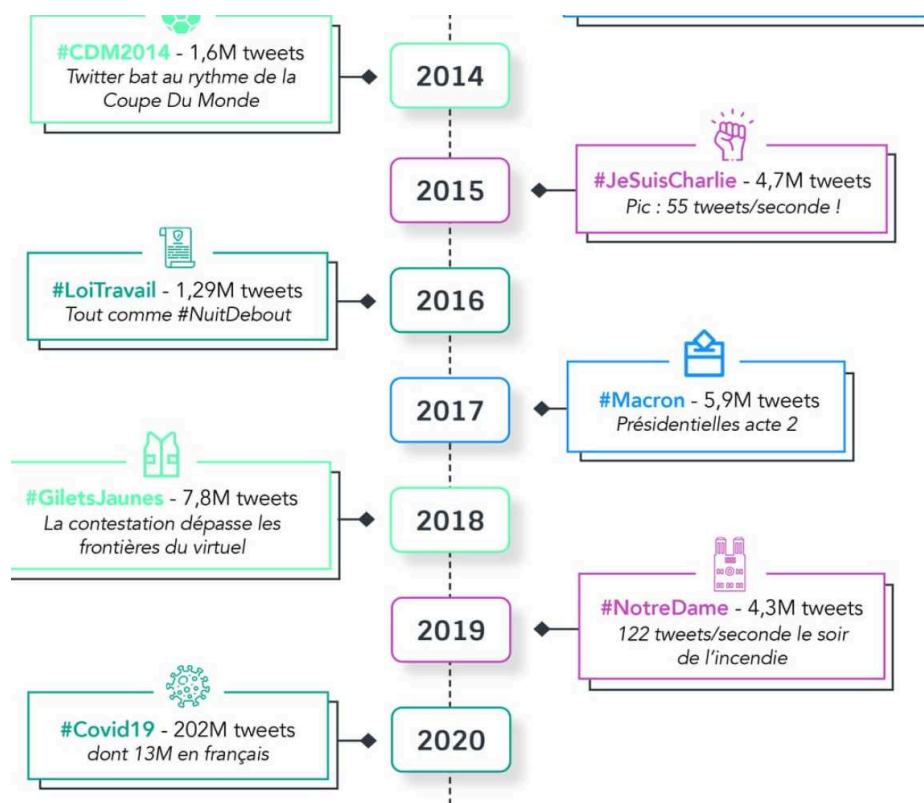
#CDM2014 - 1,6M tweets
Twitter bat au rythme de la Coupe Du Monde

2014

2015

#JeSuisCharlie - 4,7M tweets
Pic : 55 tweets/seconde !

#LoiTravail - 1,29M tweets
Tout comme #NuitDebout

2016

2017

#Macron - 5,9M tweets
Présidentielles acte 2

#GiletsJaunes - 7,8M tweets
La contestation dépasse les frontières du virtuel

2018

2019

#NotreDame - 4,3M tweets
122 tweets/seconde le soir de l'incendie

#Covid19 - 202M tweets
dont 13M en français

2020